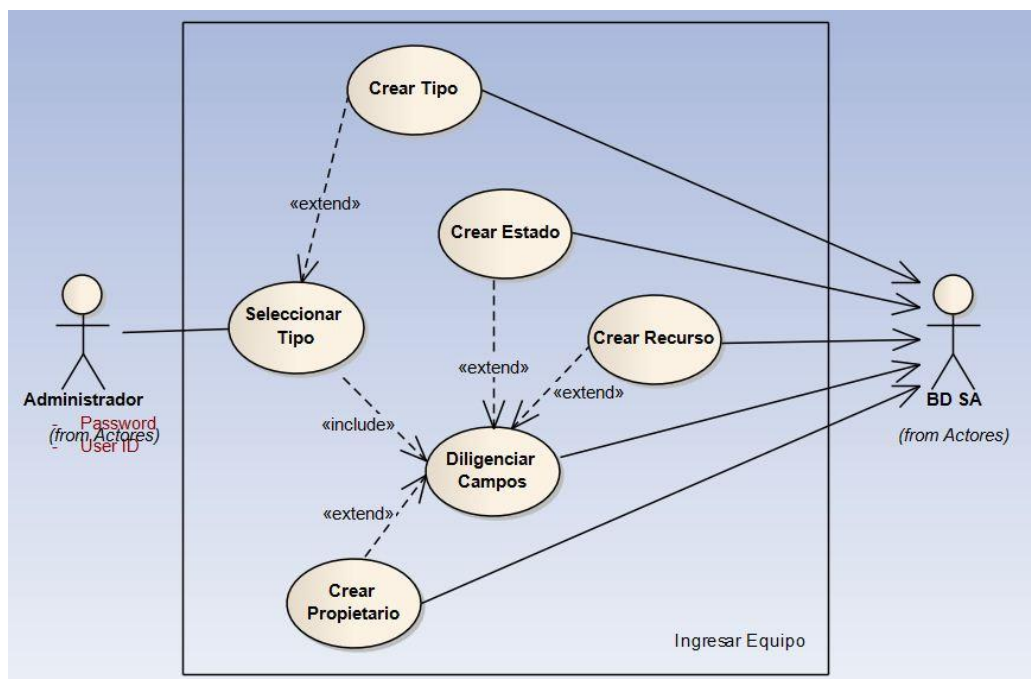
Crear Tipo

«extend»

Crear Estado

Administrador
- Password
(from Actores)
- User ID

Seleccionar Tipo

Crear Recurso

«extend»

«extend»

«include»

BD SA

(from Actores)

Diligenciar Campos

«extend»

Crear Propietario

Ingresar Equipo